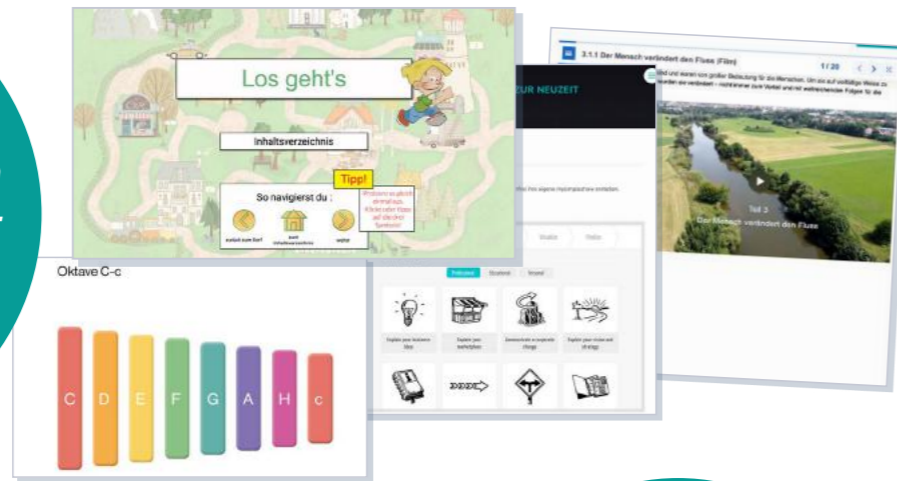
Los geht's

Inhaltsverzeichnis

So navigierst du :

Tipp!

zurück zum Start

zum Inhaltsverzeichnis

weiter

ZUR NEUZEIT

3.1.1 Der Mensch verändert den Fluss (Film)

1 / 20

Teil 3
Der Mensch verändert den Fluss

Oktave C-c

C D E F G A H c